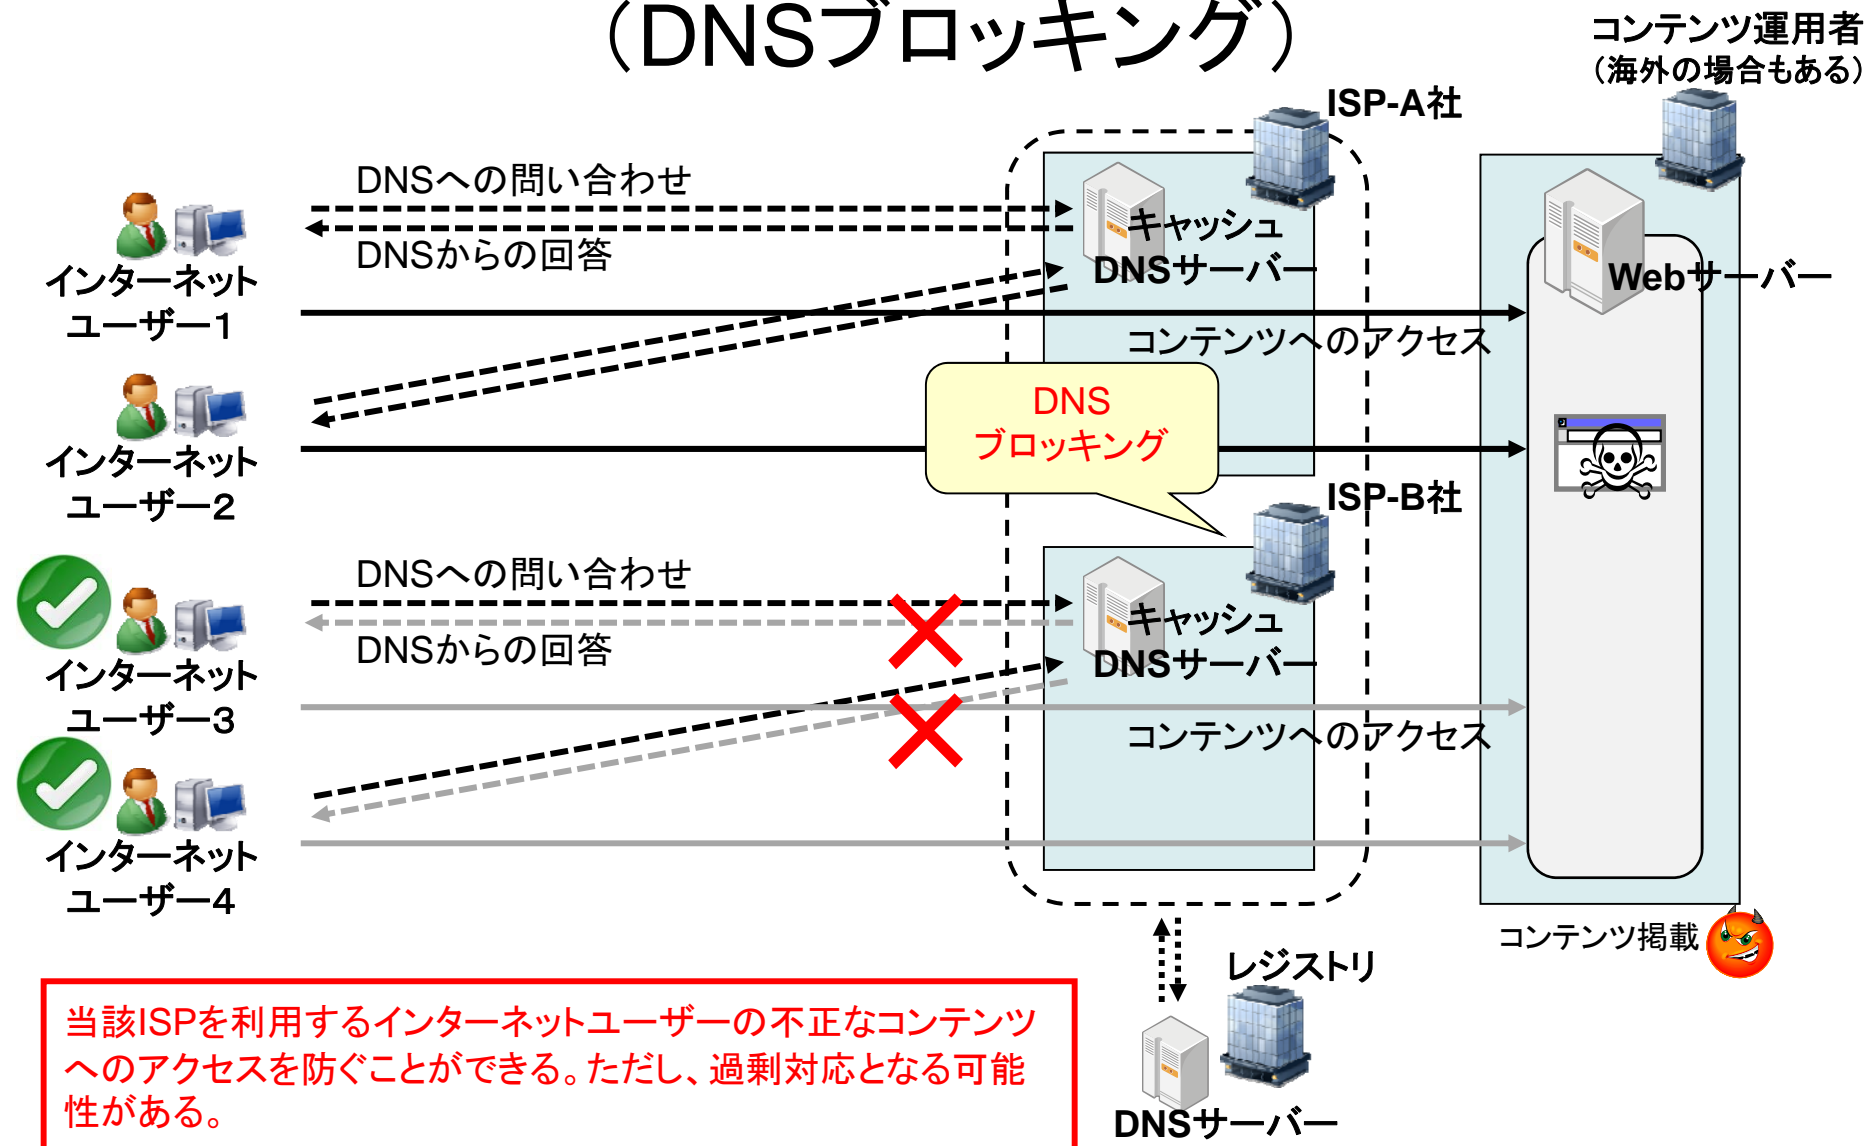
（DNSブロッキング）

コンテンツ運用者
（海外の場合もある）

ISP-A社

DNSへの問い合わせ

DNSからの回答

キャッシュ
DNSサーバー

Webサーバー

インターネット
ユーザー1

コンテンツへのアクセス

インターネット
ユーザー2

DNS
ブロッキング

ISP-B社

DNSへの問い合わせ

DNSからの回答

キャッシュ
DNSサーバー

インターネット
ユーザー3

コンテンツへのアクセス

インターネット
ユーザー4

コンテンツ掲載

レジストリ

DNSサーバー

当該ISPを利用するインターネットユーザーの不正なコンテンツへのアクセスを防ぐことができる。ただし、過剰対応となる可能性がある。